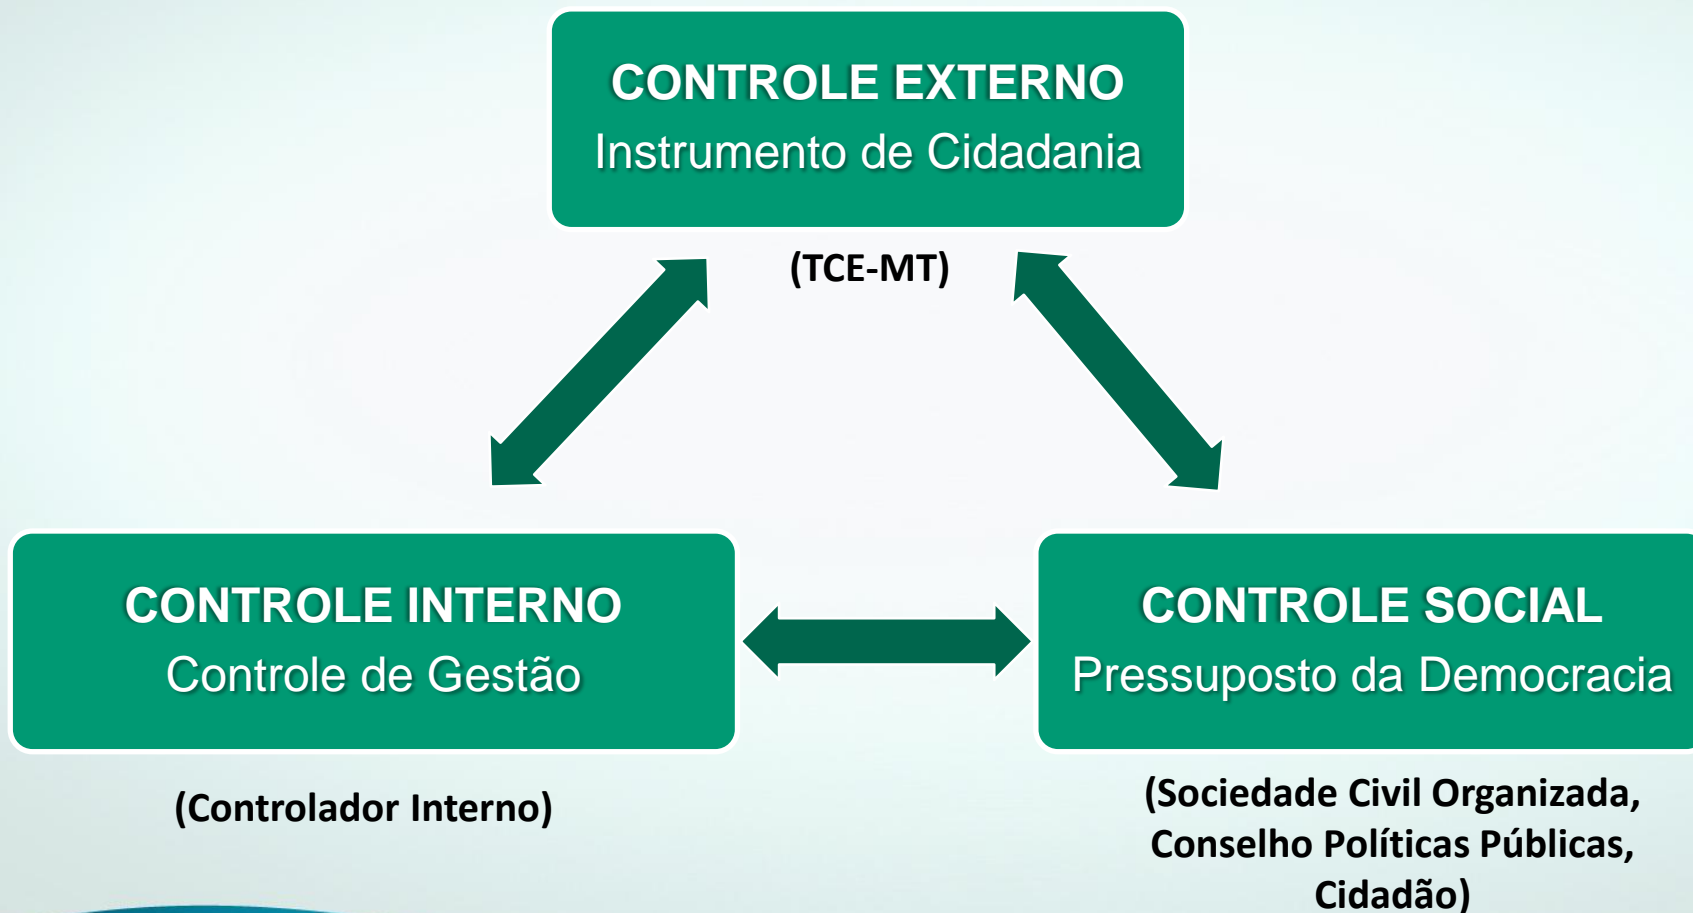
CONTROLE EXTERNO
Instrumento de Cidadania

(TCE-MT)

CONTROLE INTERNO
Controle de Gestão

(Controlador Interno)

CONTROLE SOCIAL
Pressuposto da Democracia

(Sociedade Civil Organizada, Conselho Políticas Públicas, Cidadão)